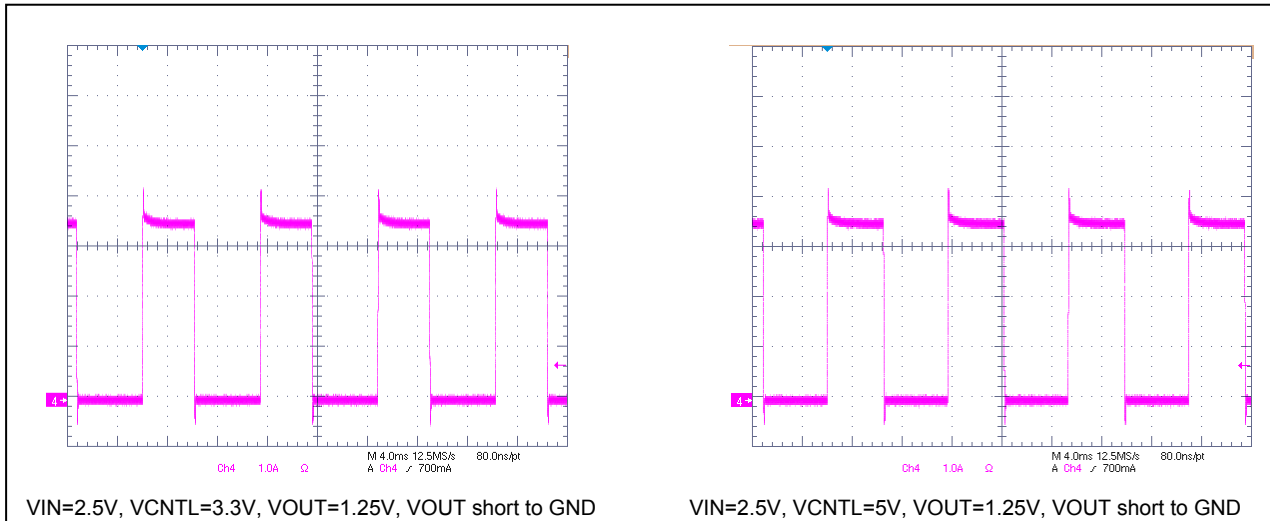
4

Ch4 1.0A Ω

M 4.0ms 12.5MS/s 80.0ns/pt
A Ch4 ƒ 700mA

VIN=2.5V, VCNTL=3.3V, VOUT=1.25V, VOUT short to GND

4

Ch4 1.0A Ω

M 4.0ms 12.5MS/s 80.0ns/pt
A Ch4 ƒ 700mA

VIN=2.5V, VCNTL=5V, VOUT=1.25V, VOUT short to GND